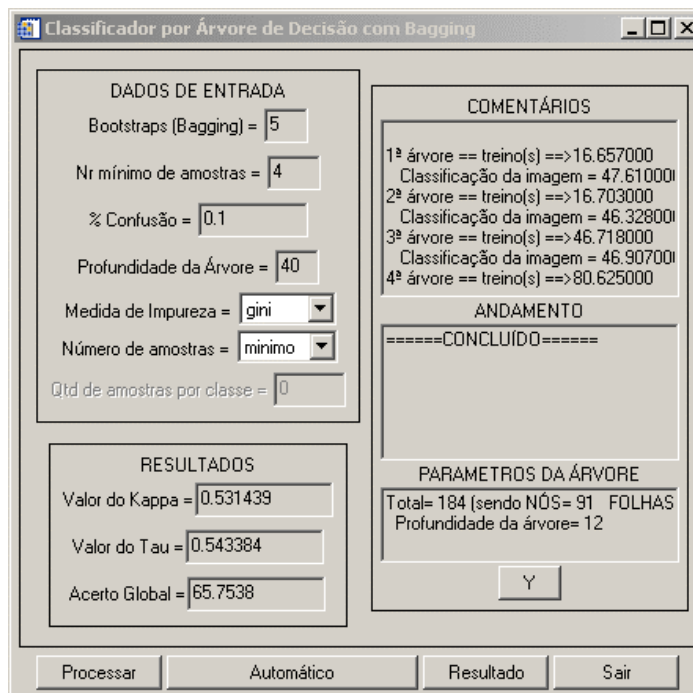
Classificador por Árvore de Decisão com Bagging

DADOS DE ENTRADA

Bootstraps (Bagging) = 5

Nr mínimo de amostras = 4

% Confusão = 0.1

Profundidade da Árvore = 40

Medida de Impureza = gini

Número de amostras = minimo

Qtd de amostras por classe = 0

RESULTADOS

Valor do Kappa = 0.531439

Valor do Tau = 0.543384

Acerto Global = 65.7538

COMENTÁRIOS

1ª árvore == treino(s) ==>16.657000
Classificação da imagem = 47.61000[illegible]
2ª árvore == treino(s) ==>16.703000
Classificação da imagem = 46.32800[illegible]
3ª árvore == treino(s) ==>46.718000
Classificação da imagem = 46.90700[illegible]
4ª árvore == treino(s) ==>80.625000

ANDAMENTO

======CONCLUÍDO======

PARAMETROS DA ÁRVORE

Total= 184 (sendo NÓS= 91 FOLHAS
Profundidade da árvore= 12

Y

Processar | Automático | Resultado | Sair